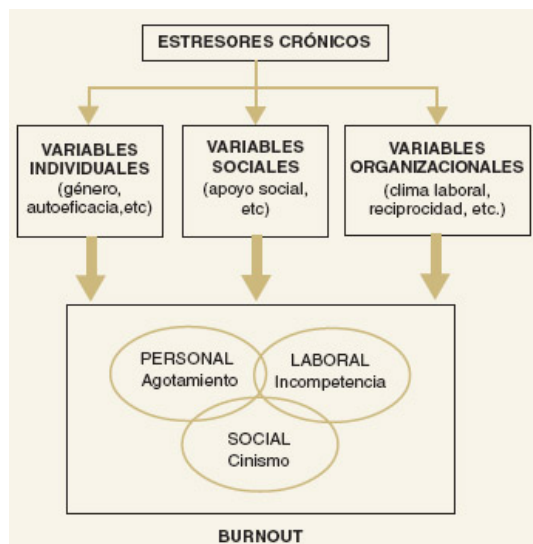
ESTRESORES CRÓNICOS

VARIABLES INDIVIDUALES (género, autoeficacia,etc)

VARIABLES SOCIALES (apoyo social, etc)

VARIABLES ORGANIZACIONALES (clima laboral, reciprocidad, etc.)

PERSONAL Agotamiento

LABORAL Incompetencia

SOCIAL Cinismo

BURNOUT